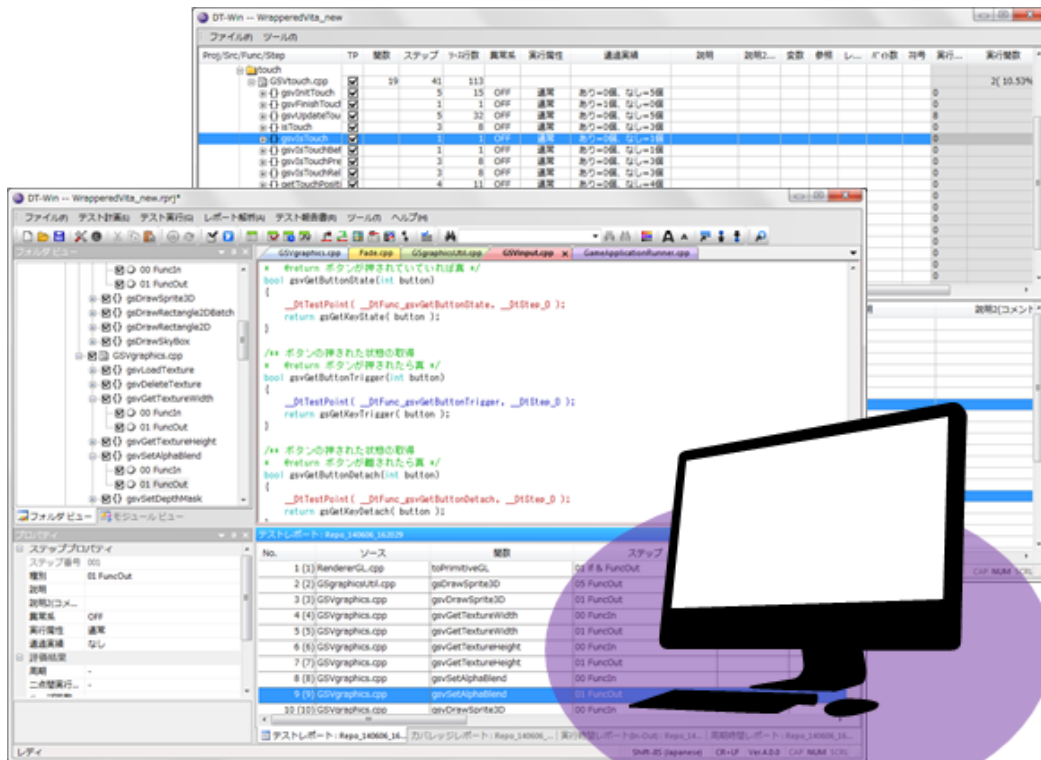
DT-Win -- WrapperedVita_new

ファイル(F) ツール(T)

| Proj/Src/Func/Step | TP | 関数 | ステップ | ソース行数 | 異常系 | 実行属性 | 通過実績 | 説明 | 説明2... | 変数 | 参照 | レ... | ポイ数 | 符号 | 実行... | 実行関数 |
|---|---|---|---|---|---|---|---|---|---|---|---|---|---|---|---|---|
| touch | | | | | | | | | | | | | | | | |
| GSVtouch.cpp | ☑ | 19 | 41 | 113 | | | | | | | | | | | | 2( 10.53% |
| gsvInitTouch | ☑ | | 5 | 15 | OFF | 通常 | あり=0個、なし=5個 | | | | | | | | 0 | |
| gsvFinishTouch | ☑ | | 1 | 1 | OFF | 通常 | あり=0個、なし=0個 | | | | | | | | 0 | |
| gsvUpdateTou | ☑ | | 5 | 32 | OFF | 通常 | あり=0個、なし=5個 | | | | | | | | 8 | |
| isTouch | ☑ | | 3 | 8 | OFF | 通常 | あり=0個、なし=3個 | | | | | | | | 0 | |
| gsvIsTouch | ☑ | | 1 | 1 | OFF | 通常 | あり=0個、なし=1個 | | | | | | | | 0 | |
| gsvIsTouchBef | ☑ | | 1 | 1 | OFF | 通常 | あり=0個、なし=1個 | | | | | | | | 0 | |
| gsvIsTouchPre | ☑ | | 3 | 8 | OFF | 通常 | あり=0個、なし=3個 | | | | | | | | 0 | |
| gsvIsTouchRel | ☑ | | 3 | 8 | OFF | 通常 | あり=0個、なし=3個 | | | | | | | | 0 | |
| getTouchPositi | ☑ | | 4 | 11 | OFF | 通常 | あり=0個、なし=4個 | | | | | | | | 0 | |

DT-Win -- WrapperedVita_new.rprj*

ファイル(F) テスト計画(S) テスト実行(G) レポート解析(A) テスト報告書(R) ツール(T) ヘルプ(H)

フォルダ ビュー

00 FuncIn
01 FuncOut
gsDrawSprite3D
gsDrawRectangle2DBatch
gsDrawRectangle2D
gsDrawSkyBox
GSVgraphics.cpp
gsvLoadTexture
gsvDeleteTexture
gsvGetTextureWidth
00 FuncIn
01 FuncOut
gsvGetTextureHeight
gsvSetAlphaBlend
00 FuncIn
01 FuncOut
gsvSetDepthMask

フォルダ ビュー | モジュール ビュー

GSVgraphics.cpp | Fade.cpp | GSgraphicsUtil.cpp | GSVinput.cpp | GameApplicationRunner.cpp

* @return ボタンが押されていれば真 */
bool gsvGetButtonState(int button)
{
__DtTestPoint( __DtFunc_gsvGetButtonState, __DtStep_0 );
return gsGetKeyState( button );
}

/** ボタンの押された状態の取得
* @return ボタンが押されたら真 */
bool gsvGetButtonTrigger(int button)
{
__DtTestPoint( __DtFunc_gsvGetButtonTrigger, __DtStep_0 );
return gsGetKeyTrigger( button );
}

/** ボタンの押された状態の取得
* @return ボタンが離されたら真 */
bool gsvGetButtonDetach(int button)
{
__DtTestPoint( __DtFunc_gsvGetButtonDetach, __DtStep_0 );
return gsGetKeyDetach( button );

プロパティ

ステッププロパティ
ステップ番号 001
種別 01 FuncOut
説明
説明2(コメ...
異常系 OFF
実行属性 通常
通過実績 なし
評価結果
実績
二点間実行... -

テストレポート : Repo_140606_162029

| No. | ソース | 関数 | ステップ |
|---|---|---|---|
| 1 (1) | RendererGL.cpp | toPrimitiveGL | 01 if & FuncOut |
| 2 (2) | GSgraphicsUtil.cpp | gsDrawSprite3D | 05 FuncOut |
| 3 (3) | GSVgraphics.cpp | gsvDrawSprite3D | 01 FuncOut |
| 4 (4) | GSVgraphics.cpp | gsvGetTextureWidth | 00 FuncIn |
| 5 (5) | GSVgraphics.cpp | gsvGetTextureWidth | 01 FuncOut |
| 6 (6) | GSVgraphics.cpp | gsvGetTextureHeight | 00 FuncIn |
| 7 (7) | GSVgraphics.cpp | gsvGetTextureHeight | 01 FuncOut |
| 8 (8) | GSVgraphics.cpp | gsvSetAlphaBlend | 00 FuncIn |
| 9 (9) | GSVgraphics.cpp | gsvSetAlphaBlend | 01 FuncOut |
| 10 (10) | GSVgraphics.cpp | gsvDrawSprite3D | |

テストレポート : Repo_140606_16... | カバレッジレポート : Repo_140606_... | 実行時間レポート(In-Out) : Repo_14... | 周期時間レポート : Repo_14...

説明3(コメント

CAP NUM SCRL

レディ

Shift-JIS (Japanese) CR+LF Ver.4.0.0 CAP NUM SCRL